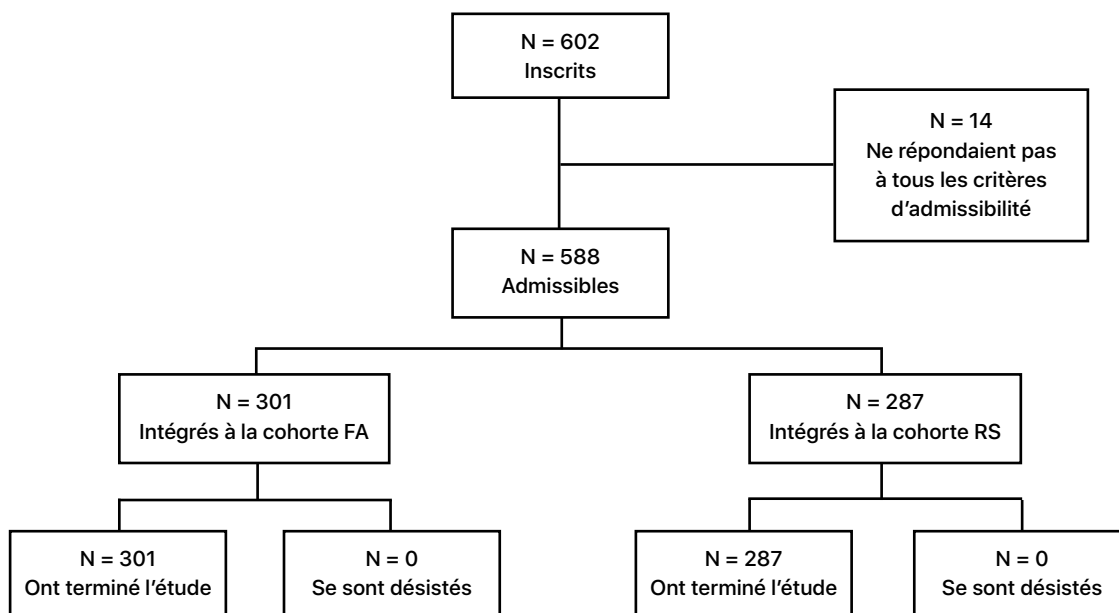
N = 602
Inscrits

N = 14
Ne répondaient pas à tous les critères d'admissibilité

N = 588
Admissibles

N = 301
Intégrés à la cohorte FA

N = 287
Intégrés à la cohorte RS

N = 301
Ont terminé l'étude

N = 0
Se sont désistés

N = 287
Ont terminé l'étude

N = 0
Se sont désistés